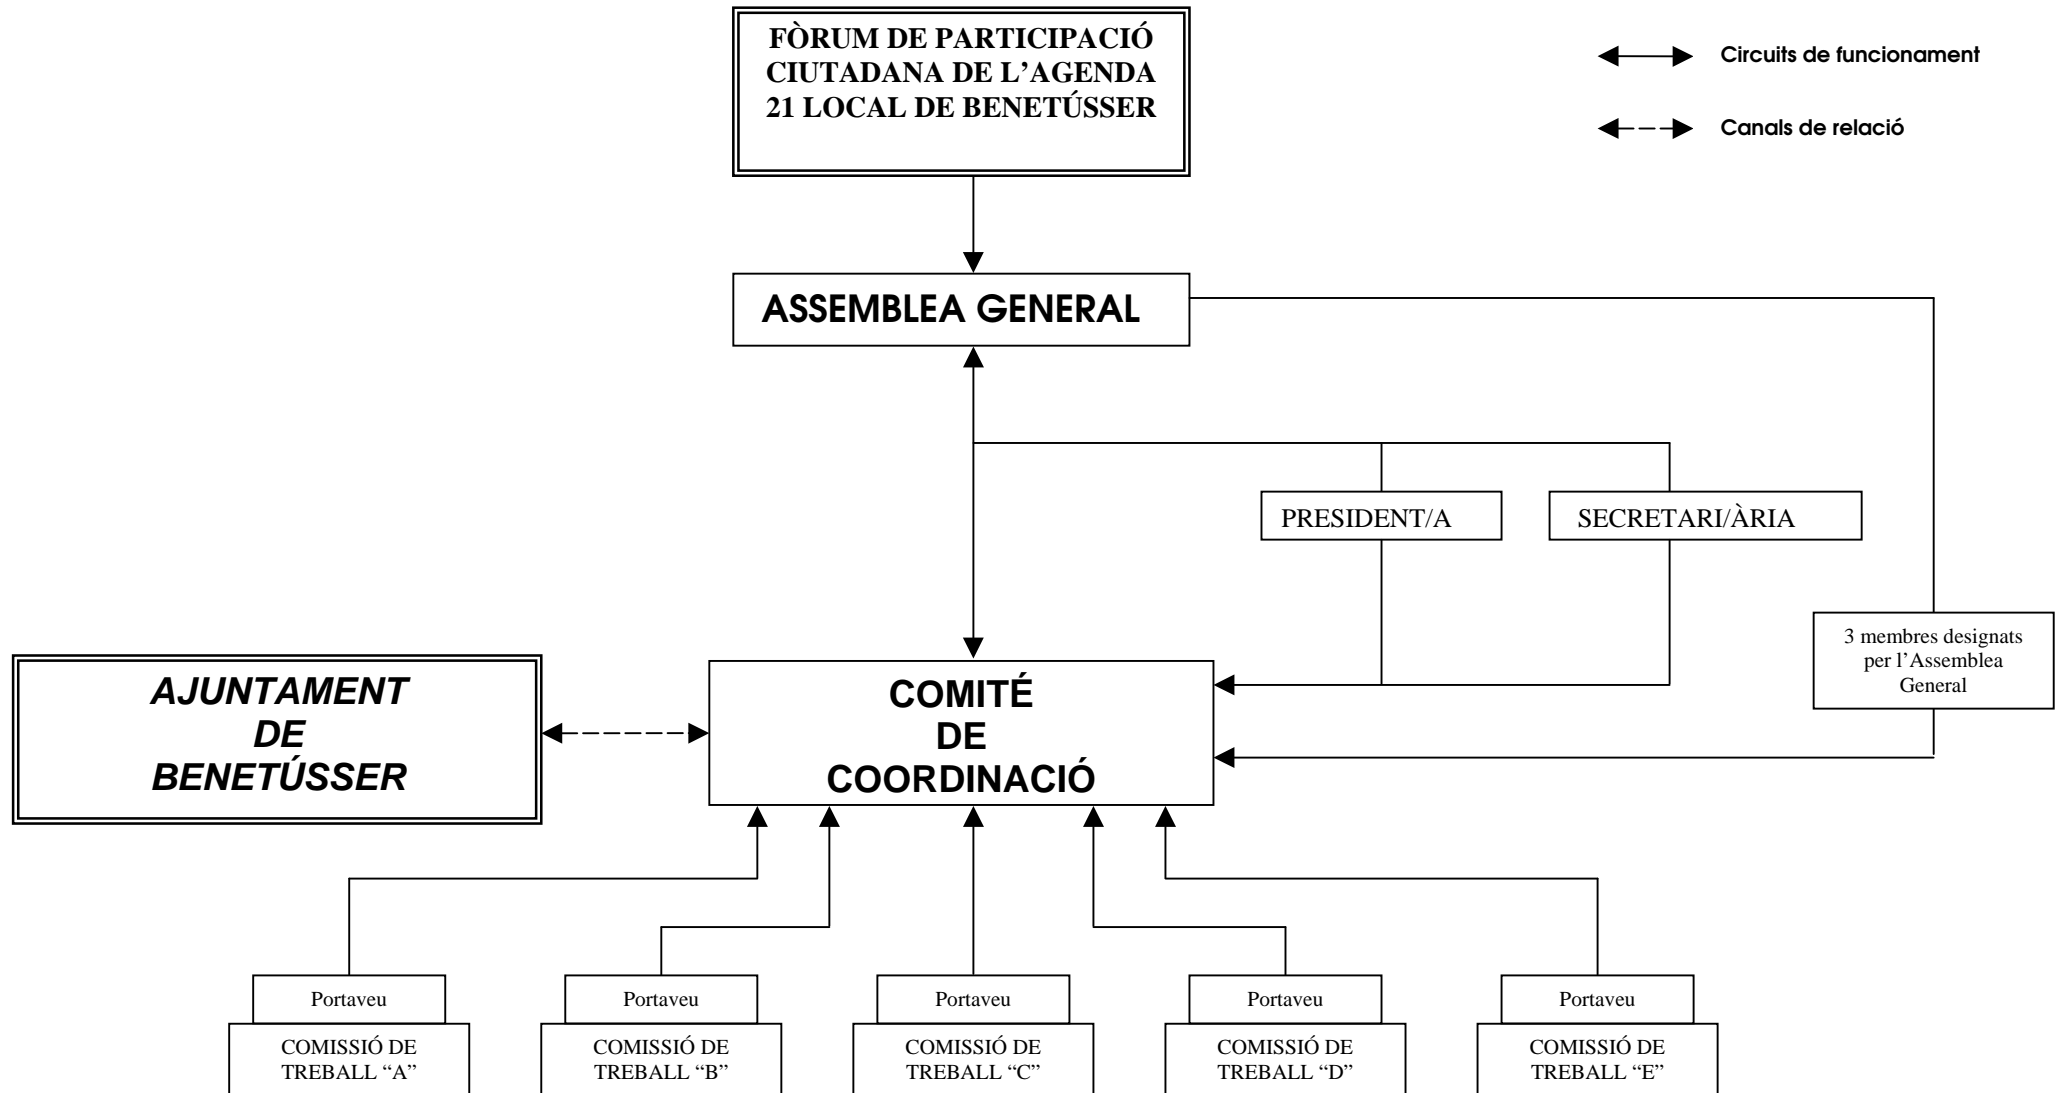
FÒRUM DE PARTICIPACIÓ CIUTADANA DE L'AGENDA 21 LOCAL DE BENETÚSSER

Circuits de funcionament

Canals de relació

ASSEMBLEA GENERAL

PRESIDENT/A

SECRETARI/ÀRIA

3 membres designats per l'Assemblea General

AJUNTAMENT DE BENETÚSSER

COMITÉ DE COORDINACIÓ

Portaveu
COMISSIÓ DE TREBALL "A"

Portaveu
COMISSIÓ DE TREBALL "B"

Portaveu
COMISSIÓ DE TREBALL "C"

Portaveu
COMISSIÓ DE TREBALL "D"

Portaveu
COMISSIÓ DE TREBALL "E"